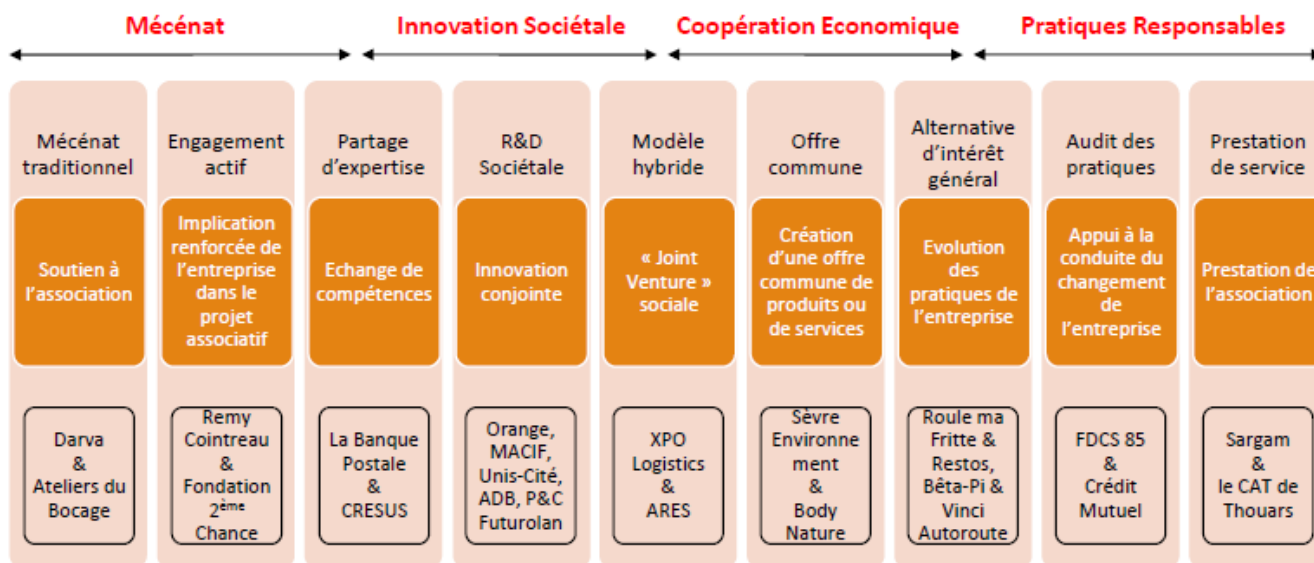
Mécénat

Innovation Sociétale

Coopération Economique

Pratiques Responsables

Mécénat traditionnel

Soutien à l'association

Darva & Ateliers du Bocage

Engagement actif

Implication renforcée de l'entreprise dans le projet associatif

Remy Cointreau & Fondation 2$^{ème}$ Chance

Partage d'expertise

Echange de compétences

La Banque Postale & CRESUS

R&D Sociétale

Innovation conjointe

Orange, MACIF, Unis-Cité, ADB, P&C Futurolan

Modèle hybride

« Joint Venture » sociale

XPO Logistics & ARES

Offre commune

Création d'une offre commune de produits ou de services

Sèvre Environnement & Body Nature

Alternative d'intérêt général

Evolution des pratiques de l'entreprise

Roule ma Fritte & Restos, Bêta-Pi & Vinci Autoroute

Audit des pratiques

Appui à la conduite du changement de l'entreprise

FDCS 85 & Crédit Mutuel

Prestation de service

Prestation de l'association

Sargam & le CAT de Thouars